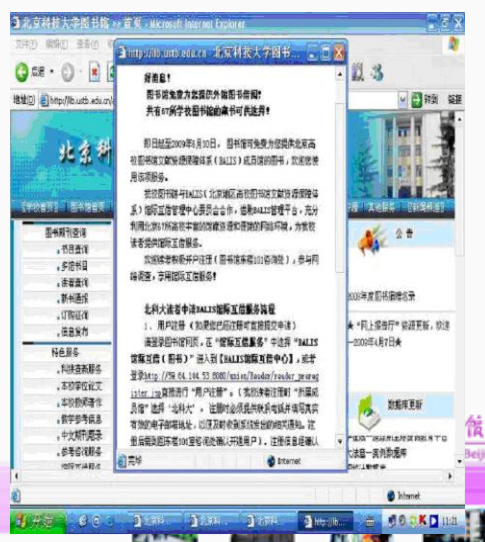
北京科技大学图书馆 >> 首页 - Microsoft Internet Explorer

文件(F) 编辑(E)

后退

地址(D) http://lib.ustb.edu.cn

http://lib.ustb.edu.cn 北京科技大学图书...

好消息！
图书馆查询不到所需外馆图书吗？
共有67所学校图书馆的藏书可供选择！

即日起至2009年1月30日，图书馆可免费为读者提供北京高校图书馆文献资源保障体系（BALIS）成员馆的图书，欢迎读者使用该项服务。

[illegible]

欢迎读者到图书馆网站注册（图书馆首页101咨询处），参与网络调查，享用馆际互借服务！

北科大读者申请BALIS馆际互借服务流程

1、用户注册（如果您已经注册可直接提交申请）

请登录图书馆网页，在"馆际互借服务"中选择"BALIS馆际互借（图书）"进入到【BALIS馆际互借中心】，或者登录http://59.64.144.53:8080/union/Reader/reader_register.jsp直接进行"用户注册"。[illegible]

北京科

图书馆导航

图书期刊查询
书目查询
多馆书目
读者查询
新书通报
订购征询
信息发布

特色服务
科技查新服务
本馆学位论文
本馆教师著作
教学参考信息
中文期刊需求
参考咨询服务

公告

2009年度图书馆馆务

"网上报告厅"讲座更新，欢迎
2009年4月7日

数据库更新

完毕

Internet

开始

11:21